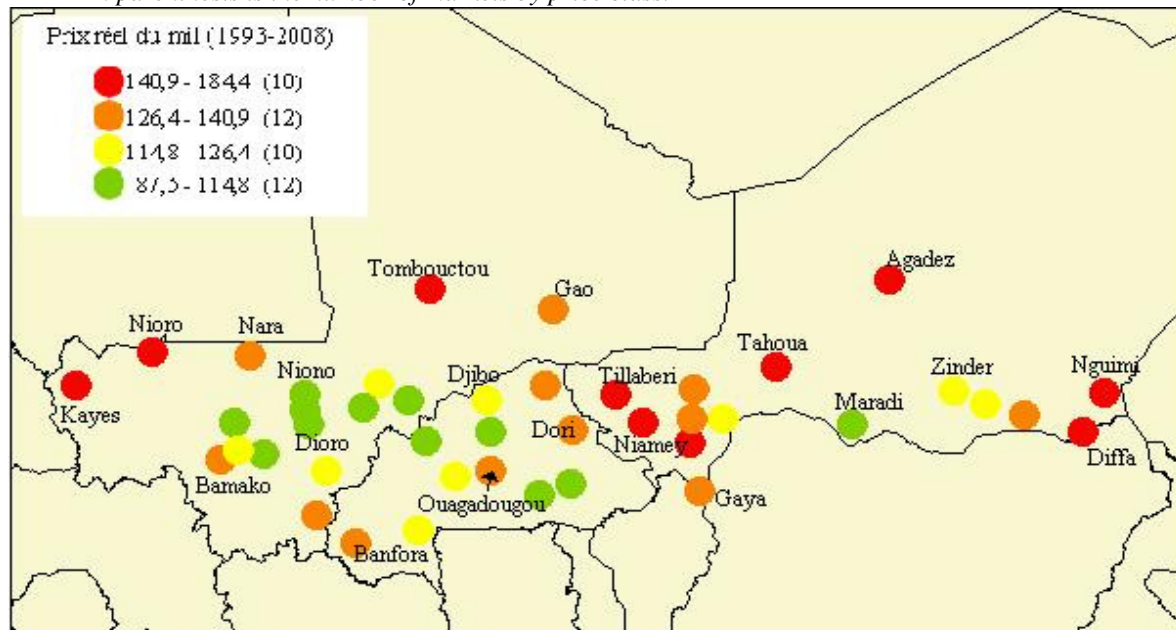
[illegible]

Prix réel du mil (1993-2008)
140,9 - 184,4 (10)
126,4 - 140,9 (12)
114,8 - 126,4 (10)
87,5 - 114,8 (12)

Tombouctou
Gao
Agadez
Nioro
Nara
Tahoua
Niono
Djibo
Tillaberi
Zinder
Nguimi
Kayes
Maradi
Dori
Niamey
Diffa
Dioro
Bamako
Ouagadougou
Gaya
Banfora